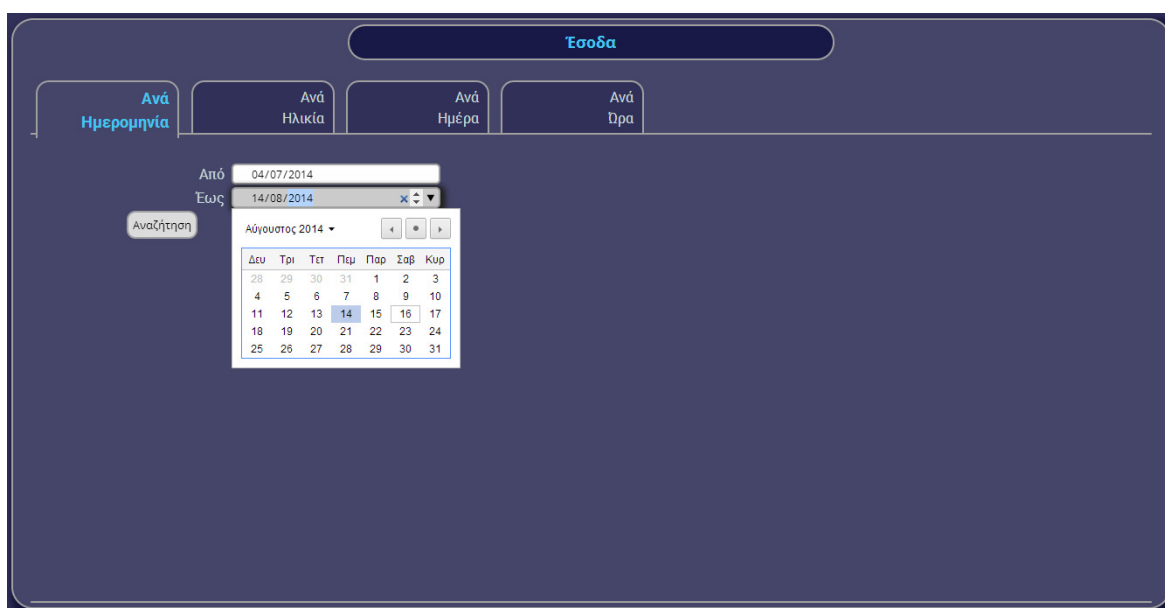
Έσοδα

Ανά Ημερομηνία

Ανά Ηλικία

Ανά Ημέρα

Ανά Ώρα

Από 04/07/2014

Έως 14/08/2014

Αναζήτηση

Αύγουστος 2014

| Δευ | Τρι | Τετ | Πεμ | Παρ | Σαβ | Κυρ |
|---|---|---|---|---|---|---|
| 28 | 29 | 30 | 31 | 1 | 2 | 3 |
| 4 | 5 | 6 | 7 | 8 | 9 | 10 |
| 11 | 12 | 13 | 14 | 15 | 16 | 17 |
| 18 | 19 | 20 | 21 | 22 | 23 | 24 |
| 25 | 26 | 27 | 28 | 29 | 30 | 31 |